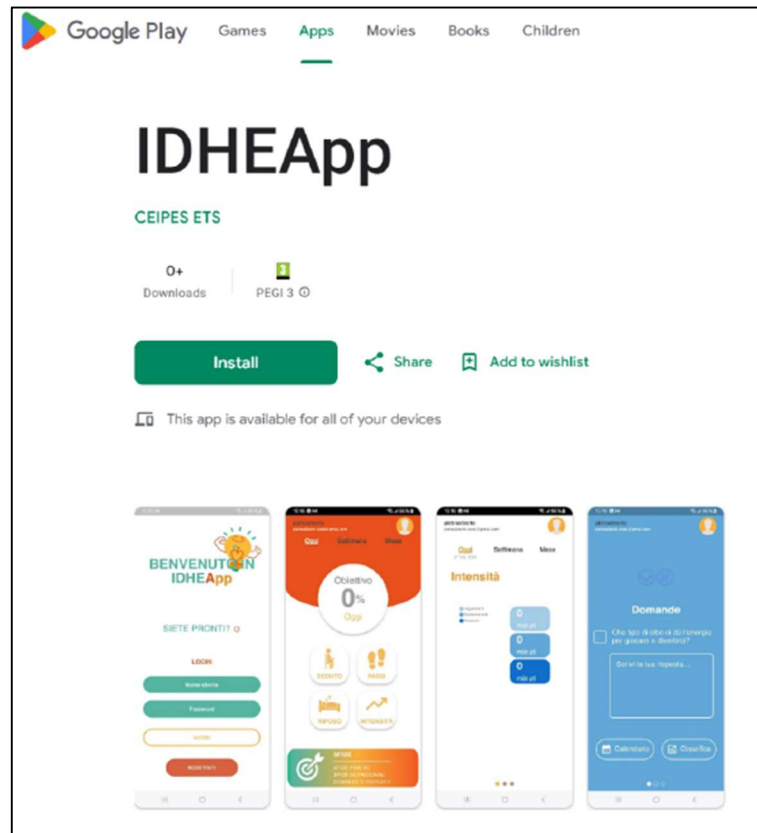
Google Play Games Apps Movies Books Children

IDHEApp

CEIPES ETS

0+
Downloads

3
PEGI 3 ⓘ

Install

Share

Add to wishlist

This app is available for all of your devices

BENVENUTO IN IDHEApp

SIETE PRONTI?

LOGIN

Username

Password

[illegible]

REGISTRATI

Oggi Settimana Mese

Obiettivo
0%
Oggi

SEDUTO

PASSI

RIPOSO

INTENSITÀ

SFIDE

Oggi Settimana Mese

Intensità

0
minuti

0
minuti

0
minuti

Domande

Che tipo di cibo ti dà l'energia per giocare e divertirti?

Scrivi la tua risposta...

Calendario

Classifica